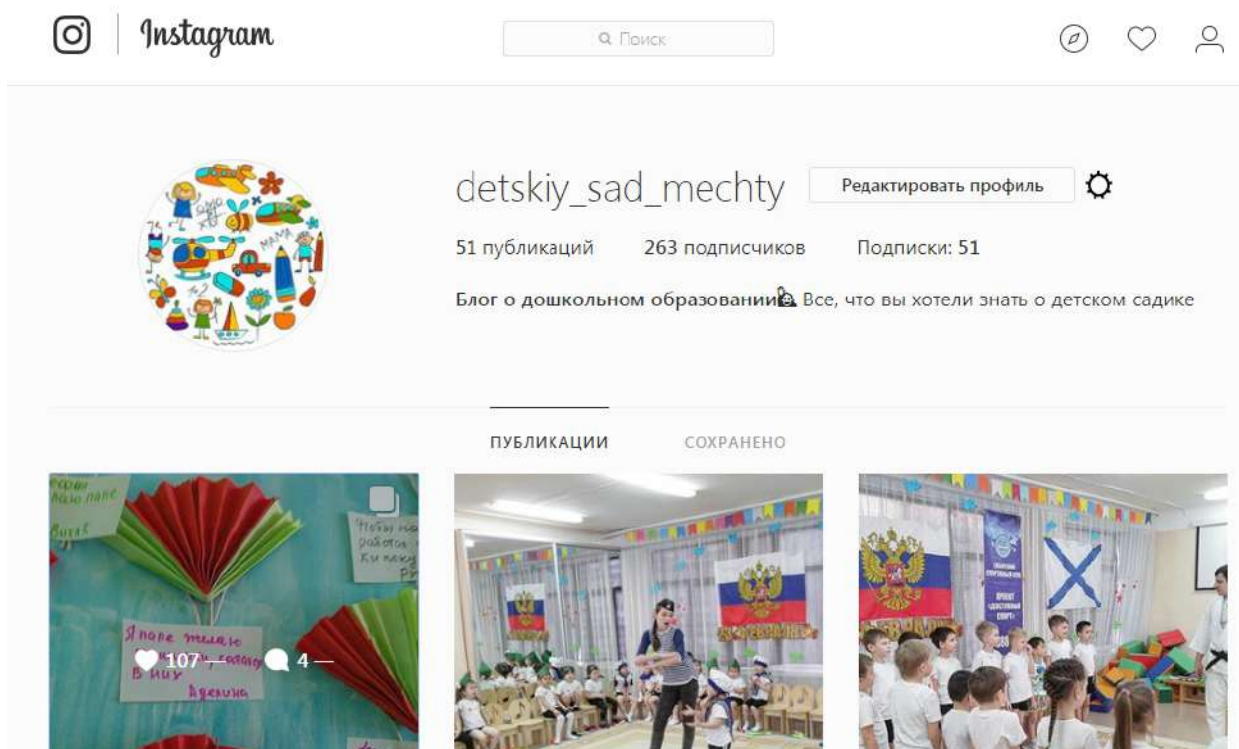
Instagram

Поиск

detskiy_sad_mechty Редактировать профиль

51 публикаций 263 подписчиков Подписки: 51

Блог о дошкольном образовании Все, что вы хотели знать о детском садике

ПУБЛИКАЦИИ СОХРАНЕНО

107 4

Я папе желаю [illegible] в них Аделина